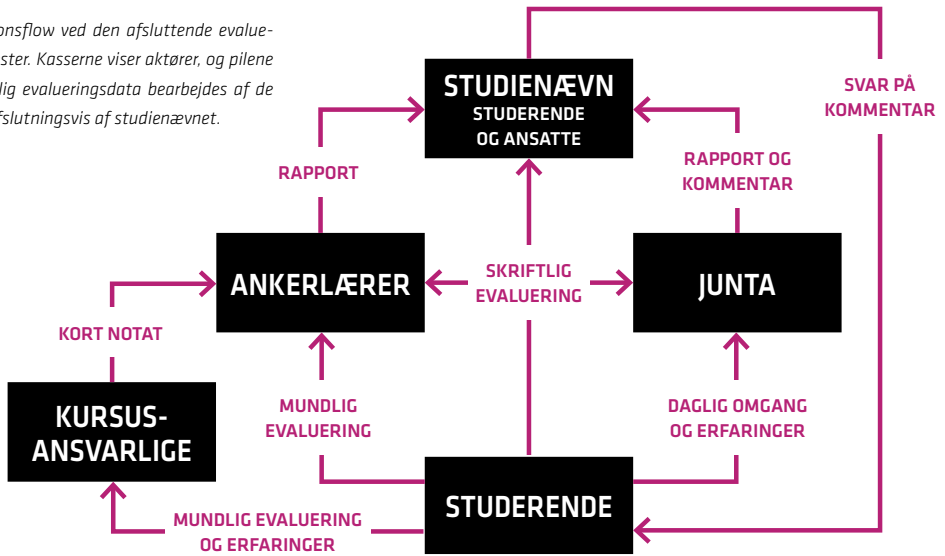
onsflow ved den afsluttende evalueaster. Kasserne viser aktører, og pilene lig evalueringsdata bearbejdes af de fslutningsvis af studienævnet.

STUDIENÆVN
STUDERENDE OG ANSATTE

SVAR PÅ KOMMENTAR

RAPPORT

RAPPORT OG KOMMENTAR

ANKERLÆRER

SKRIFTLIG EVALUERING

JUNTA

KORT NOTAT

MUNDLIG EVALUERING

DAGLIG OMGANG OG ERFARINGER

KURSUS-ANSVARLIGE

STUDERENDE

MUNDLIG EVALUERING OG ERFARINGER